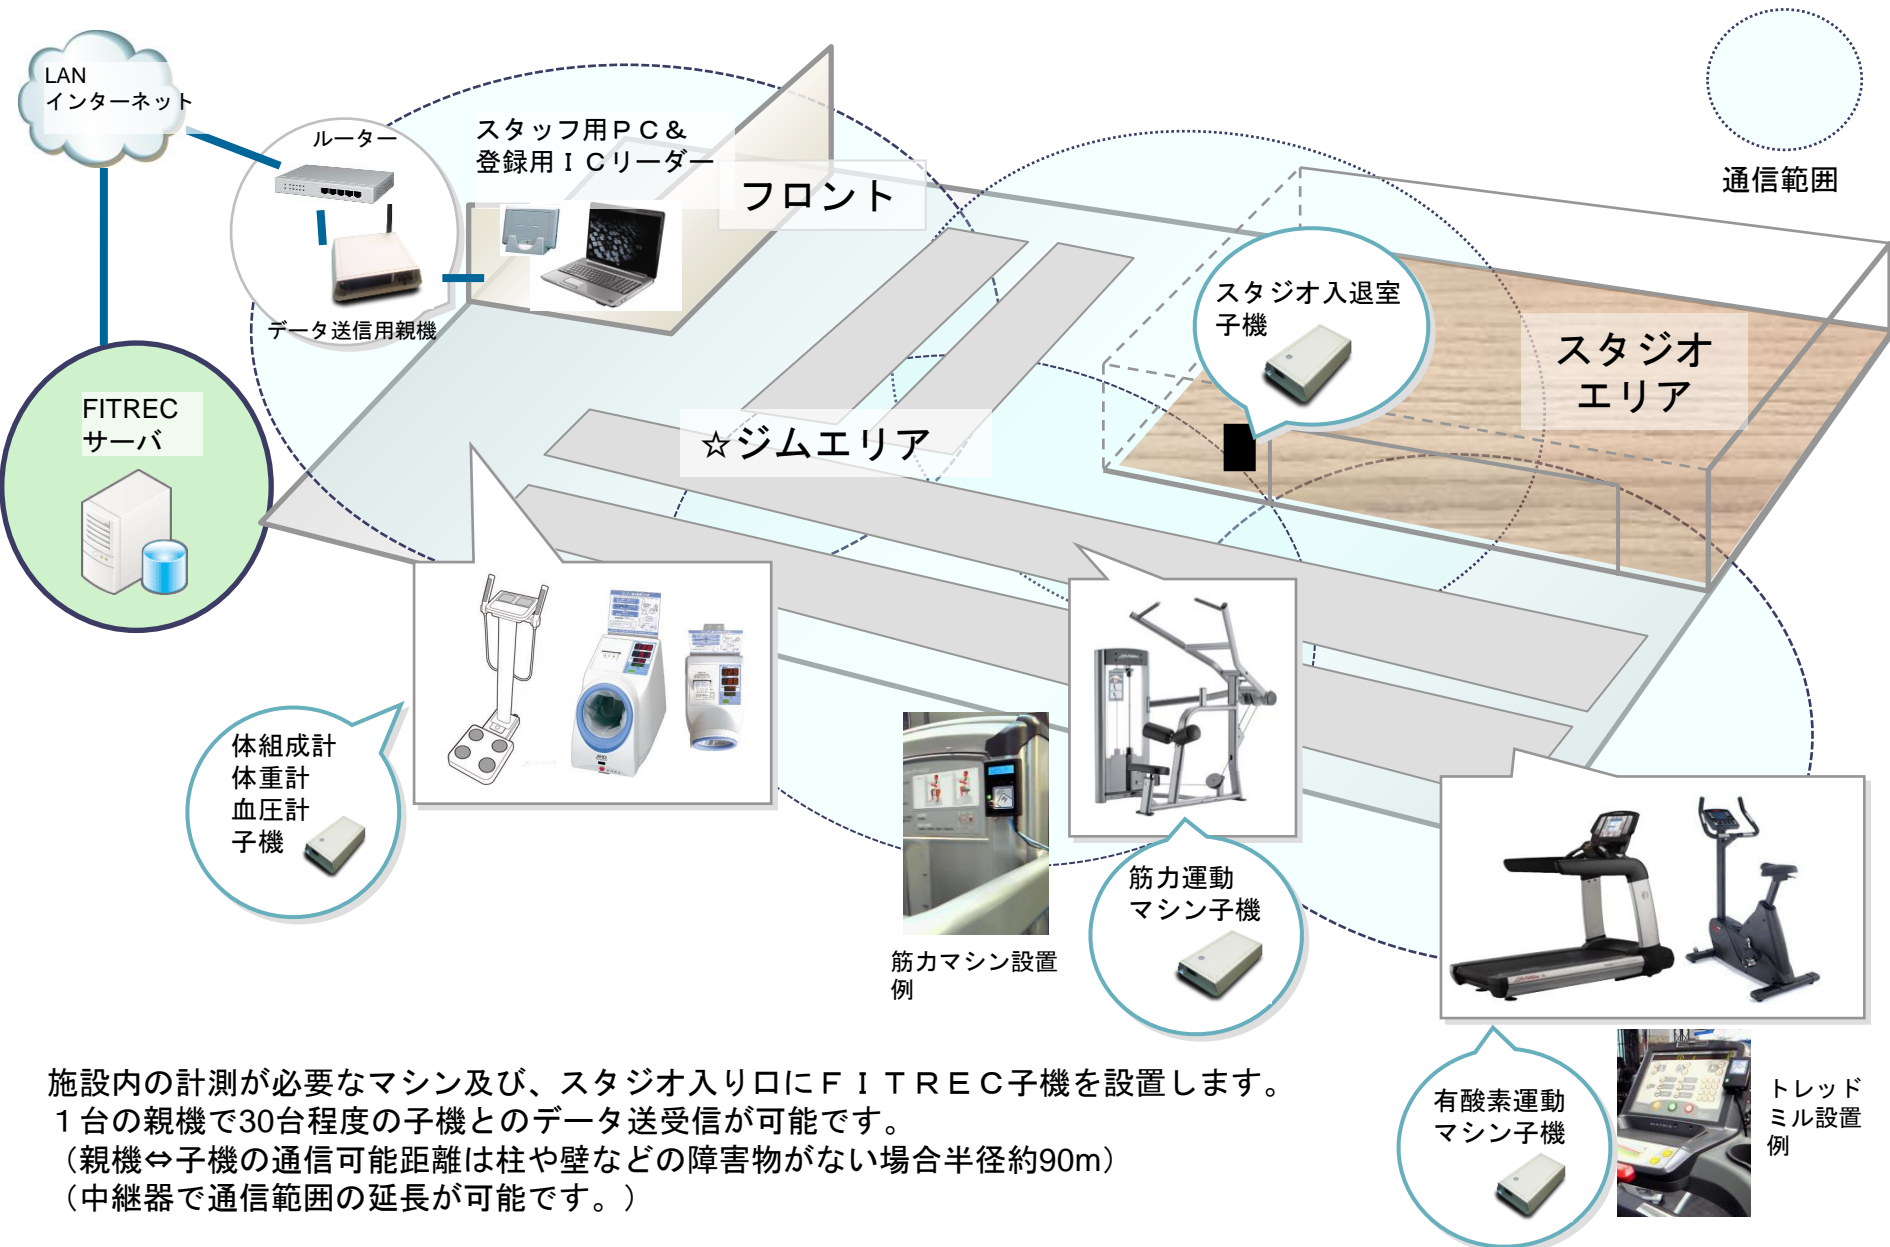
LAN
インターネット

ルーター

データ送信用親機

スタッフ用ＰＣ＆
登録用ＩＣリーダー

フロント

通信範囲

FITREC
サーバ

スタジオ入退室
子機

スタジオ
エリア

☆ジムエリア

体組成計
体重計
血圧計
子機

筋カマシン設置
例

筋力運動
マシン子機

有酸素運動
マシン子機

トレッド
ミル設置
例

施設内の計測が必要なマシン及び、スタジオ入り口にＦＩＴＲＥＣ子機を設置します。
１台の親機で30台程度の子機とのデータ送受信が可能です。
（親機⇔子機の通信可能距離は柱や壁などの障害物がない場合半径約90m）
（中継器で通信範囲の延長が可能です。）